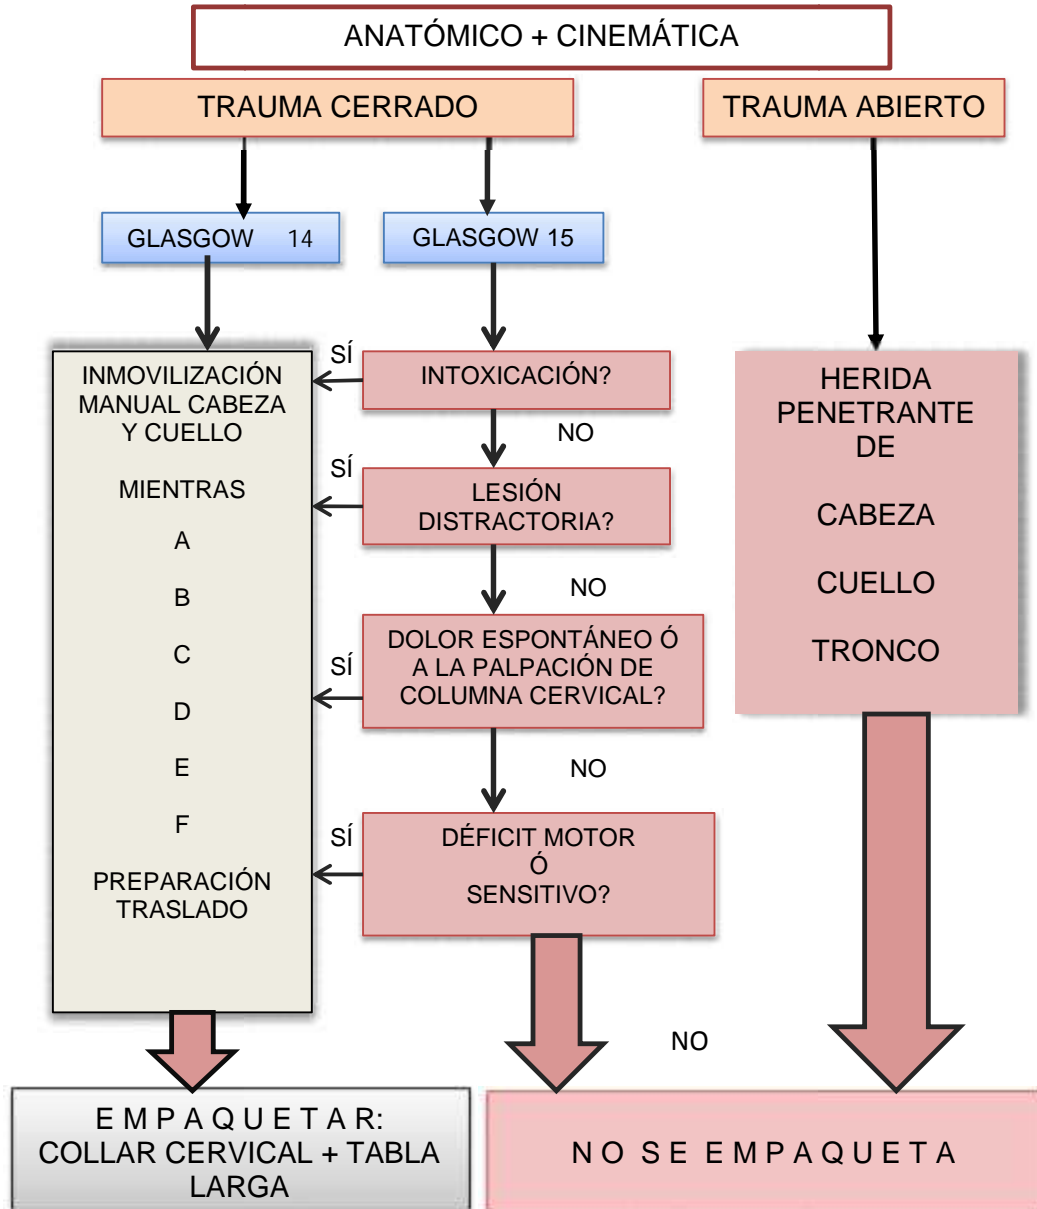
ANATÓMICO + CINEMÁTICA

TRAUMA CERRADO

TRAUMA ABIERTO

GLASGOW 14

GLASGOW 15

INMOVILIZACIÓN MANUAL CABEZA Y CUELLO

MIENTRAS

A

B

C

D

E

F

PREPARACIÓN TRASLADO

SÍ

INTOXICACIÓN?

NO

SÍ

LESIÓN DISTRACTORIA?

NO

SÍ

DOLOR ESPONTÁNEO Ó A LA PALPACIÓN DE COLUMNA CERVICAL?

NO

SÍ

DÉFICIT MOTOR Ó SENSITIVO?

NO

HERIDA PENETRANTE DE

CABEZA

CUELLO

TRONCO

E M P A Q U E T A R: COLLAR CERVICAL + TABLA LARGA

N O S E E M P A Q U E T A